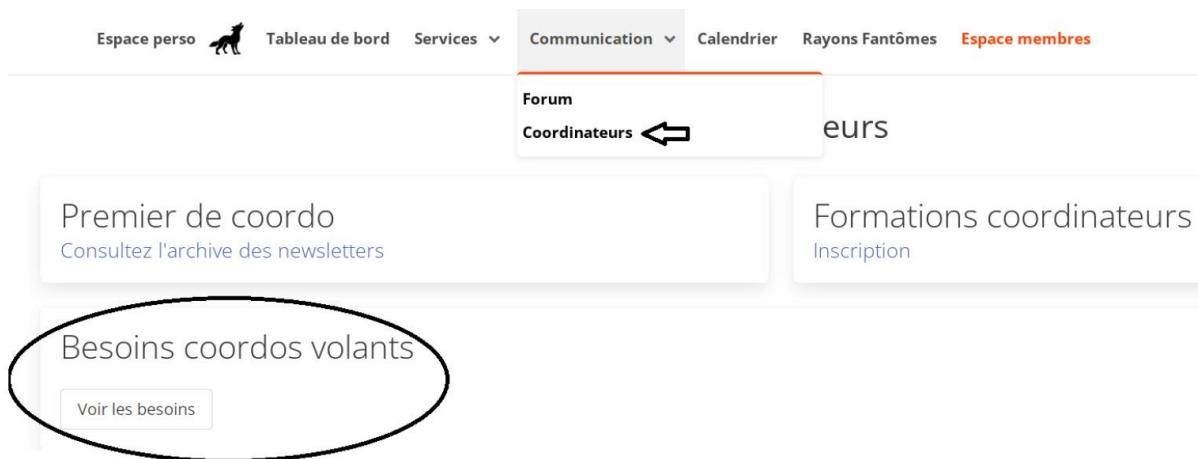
Espace perso Tableau de bord Services Communication Calendrier Rayons Fantômes Espace membres

Forum
Coordinateurs

eurs

Premier de coordo
Consultez l'archive des newsletters

Formations coordinateurs
Inscription

Besoins coordos volants
Voir les besoins